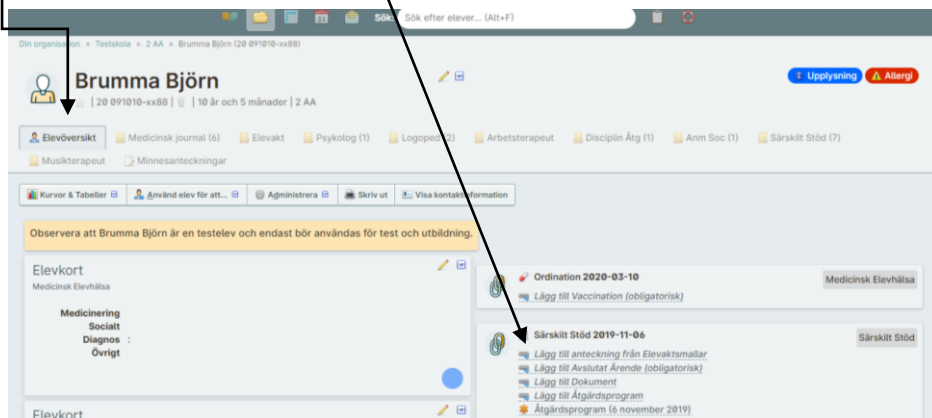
Sök: Sök efter elever... (Alt+F)

Din organisation > Testskola > 2 AA > Brumma Björn (20 091010-xx88)

Brumma Björn

| 20 091010-xx88 | | 10 år och 5 månader | 2 AA

Upplysning
Allergi

Elevöversikt
Medicinsk journal (6)
Elevakt
Psykolog (1)
Logoped (2)
Arbetsterapeut
Disciplin Åtg (1)
Anm Soc (1)
Särskilt Stöd (7)
Musikterapeut
Minnesanteckningar

Kurvor & Tabeller
Använd elev för att...
Administrera
Skriv ut
Visa kontaktinformation

Observera att Brumma Björn är en testelev och endast bör användas för test och utbildning.

Elevkort
Medicinsk Elevhälsa

Medicinering
Socialt
Diagnos :
Övrigt

Ordination 2020-03-10
Medicinsk Elevhälsa
Lägg till Vaccination (obligatorisk)

Särskilt Stöd 2019-11-06
Särskilt Stöd
Lägg till anteckning från Elevaktsmallar
Lägg till Avslutat Ärende (obligatorisk)
Lägg till Dokument
Lägg till Åtgärdsprogram
Åtgärdsprogram (6 november 2019)

Elevkort